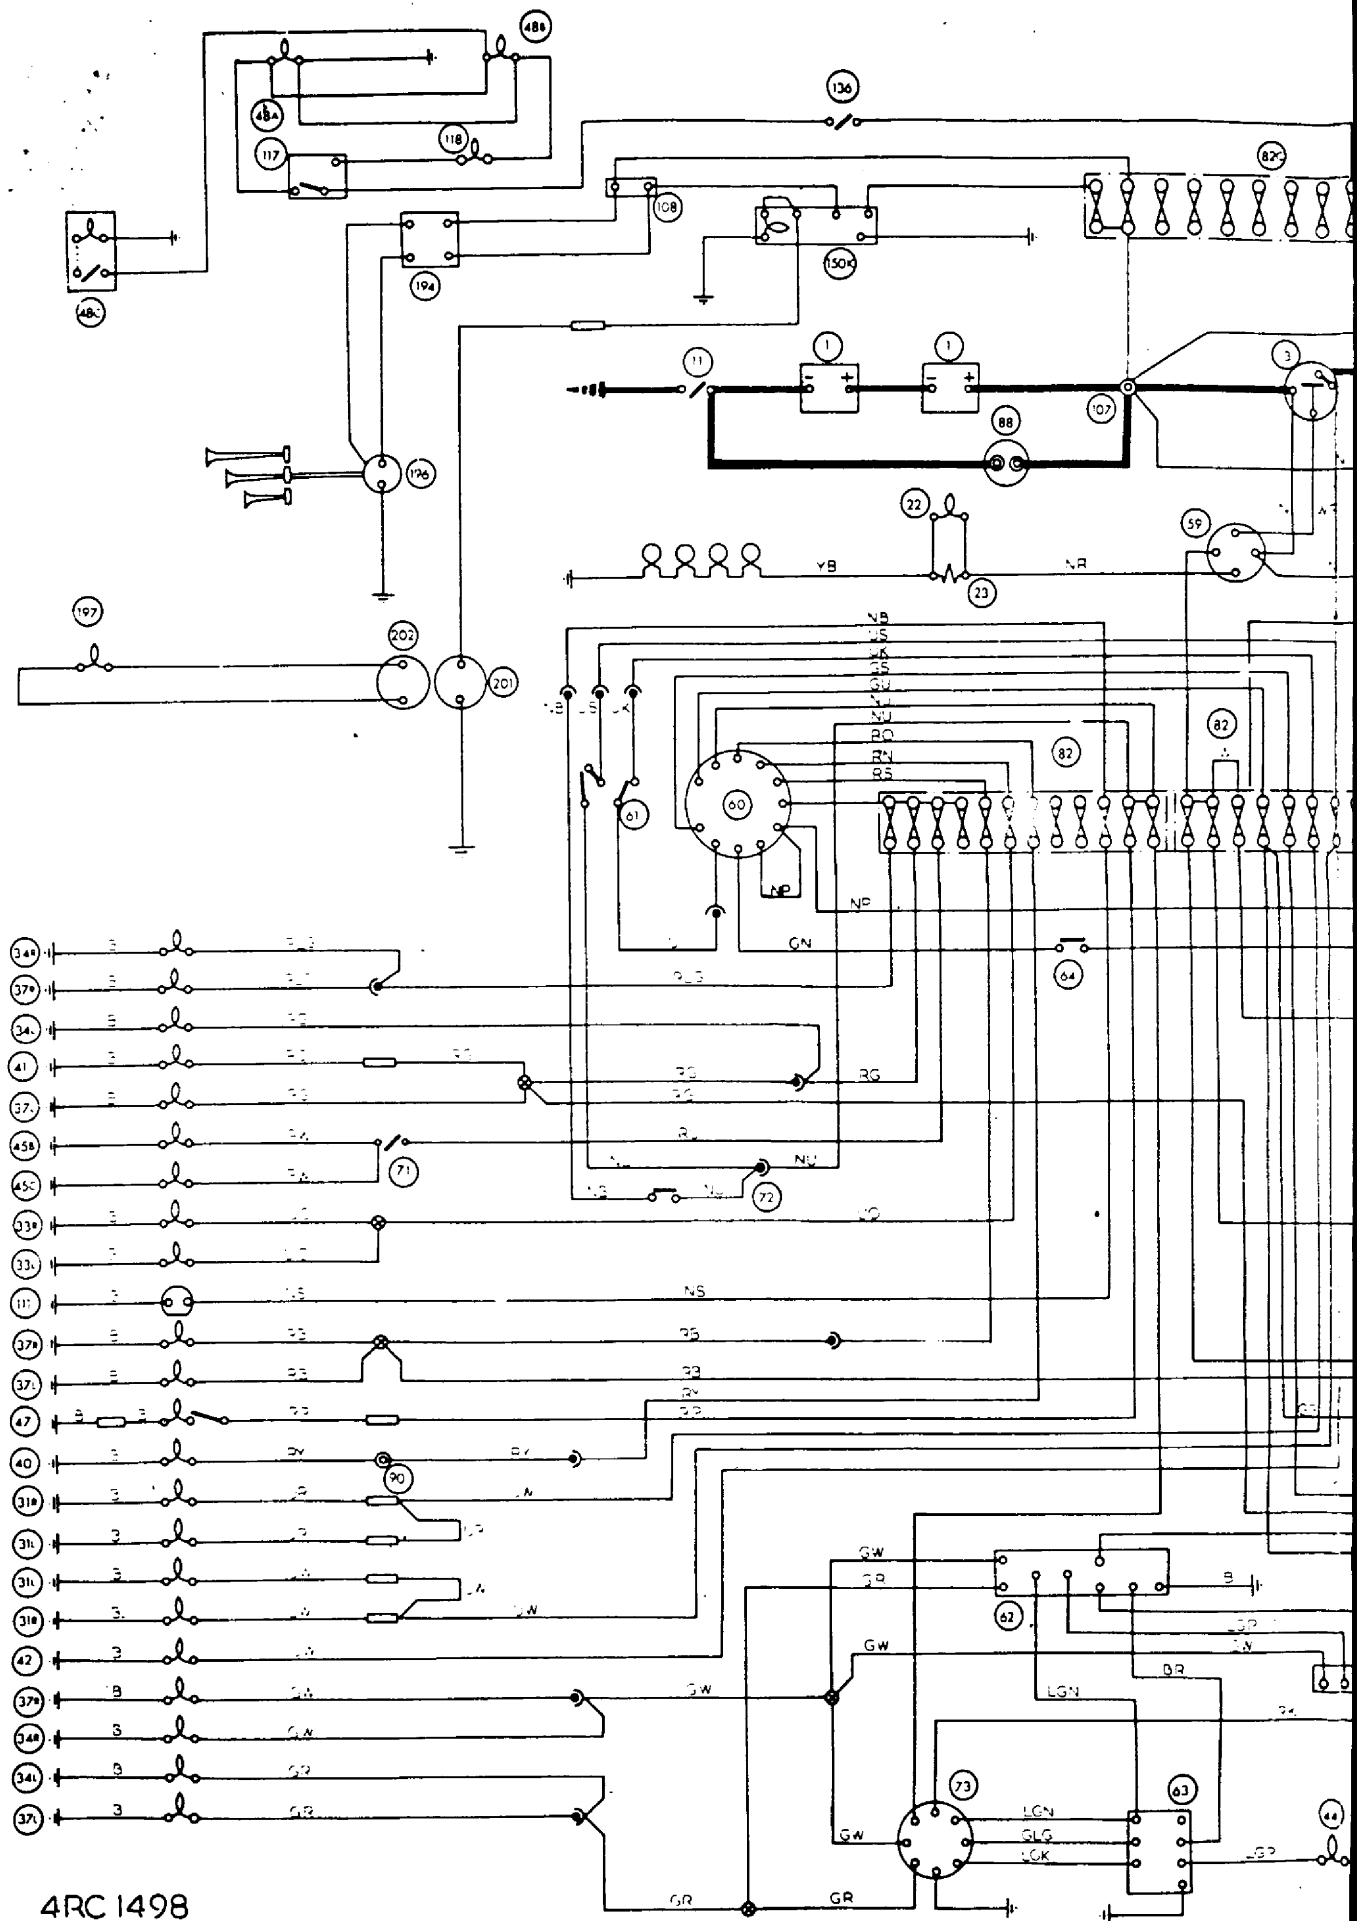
48B
48A
136
118
117
82C
108
194
150K
48C
1
1
11
3
107
88
176
22
59
YB
NR
23
197
NB
US
UK
GS
GU
NU
RO
RN
RS
202
201
NB
US
UK
82
82
61
60
NP
NP
GN
64
34R
B
RLG
37R
B
RLG
34L
B
RG
41
B
RG
RG
RG
RG
37L
B
RG
RG
45R
RN
RU
45C
RN
71
NU
NU
NB
NU
72
33R
B
RO
RO
33L
B
RO
117
B
NS
NS
37R
B
RB
RB
37L
B
RB
RB
47
B
B
RP
RY
RP
40
B
RY
RY
90
31R
B
LR
LW
31L
B
LR
LR
31L
B
LW
LW
31R
B
LW
GW
GW
GR
B
62
42
B
LW
LGP
LW
37R
B
GW
GW
GW
BR
34R
B
GW
LGN
RW
34L
B
GR
37L
B
GR
73
63
44
GW
LGN
GLG
LGK
LGP
GR
GR
4RC 1498